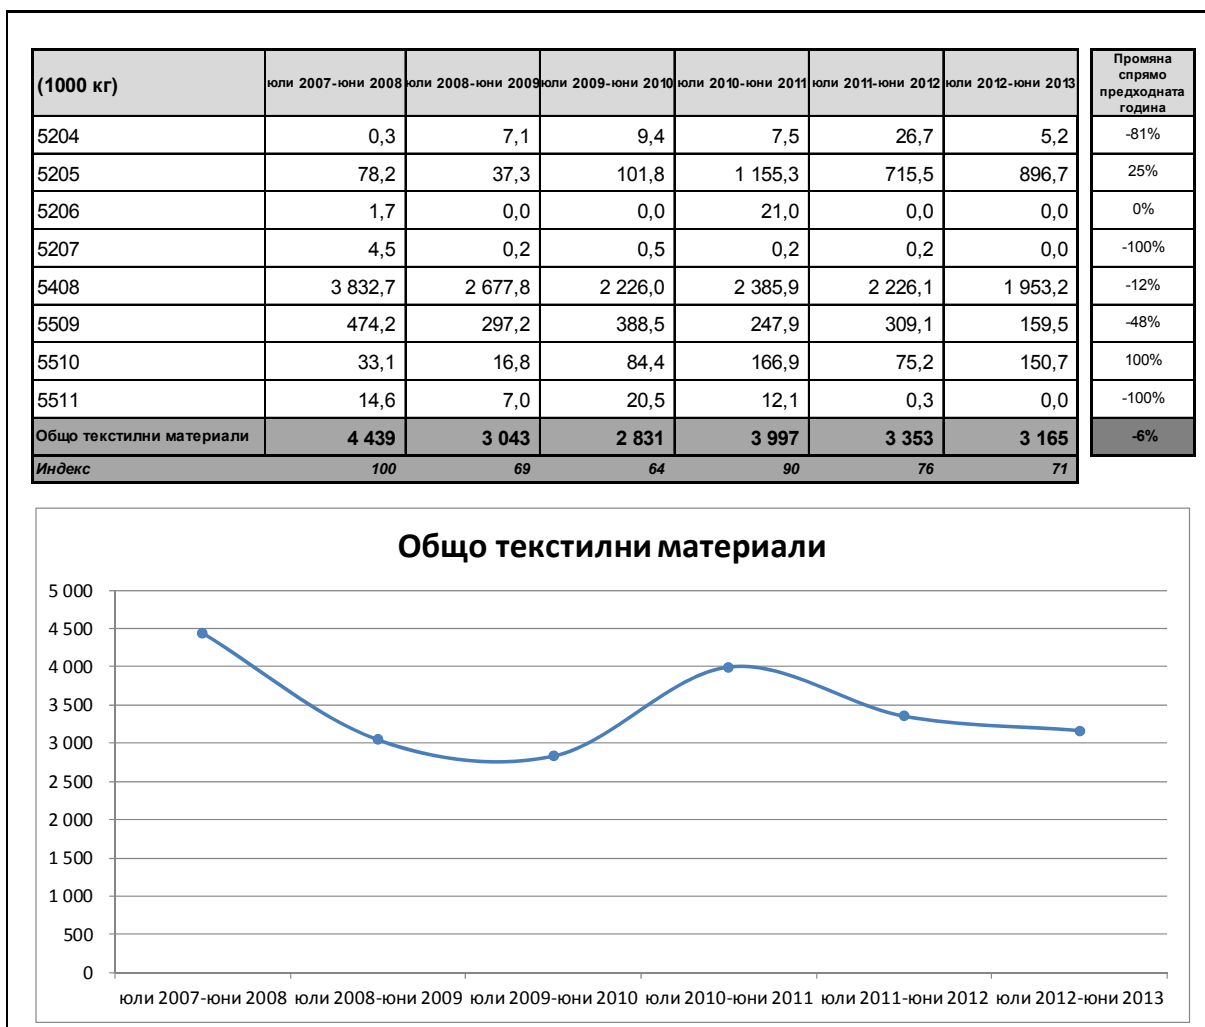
| (1000 кг) | юли 2007-юни 2008 | юли 2008-юни 2009 | юли 2009-юни 2010 | юли 2010-юни 2011 | юли 2011-юни 2012 | юли 2012-юни 2013 | Промяна спрямо предходната година |
|---|---|---|---|---|---|---|---|
| 5204 | 0,3 | 7,1 | 9,4 | 7,5 | 26,7 | 5,2 | -81% |
| 5205 | 78,2 | 37,3 | 101,8 | 1 155,3 | 715,5 | 896,7 | 25% |
| 5206 | 1,7 | 0,0 | 0,0 | 21,0 | 0,0 | 0,0 | 0% |
| 5207 | 4,5 | 0,2 | 0,5 | 0,2 | 0,2 | 0,0 | -100% |
| 5408 | 3 832,7 | 2 677,8 | 2 226,0 | 2 385,9 | 2 226,1 | 1 953,2 | -12% |
| 5509 | 474,2 | 297,2 | 388,5 | 247,9 | 309,1 | 159,5 | -48% |
| 5510 | 33,1 | 16,8 | 84,4 | 166,9 | 75,2 | 150,7 | 100% |
| 5511 | 14,6 | 7,0 | 20,5 | 12,1 | 0,3 | 0,0 | -100% |
| Общо текстилни материали | 4 439 | 3 043 | 2 831 | 3 997 | 3 353 | 3 165 | -6% |
| Индекс | 100 | 69 | 64 | 90 | 76 | 71 | |

Общо текстилни материали

5 000
4 500
4 000
3 500
3 000
2 500
2 000
1 500
1 000
500
0

юли 2007-юни 2008 юли 2008-юни 2009 юли 2009-юни 2010 юли 2010-юни 2011 юли 2011-юни 2012 юли 2012-юни 2013